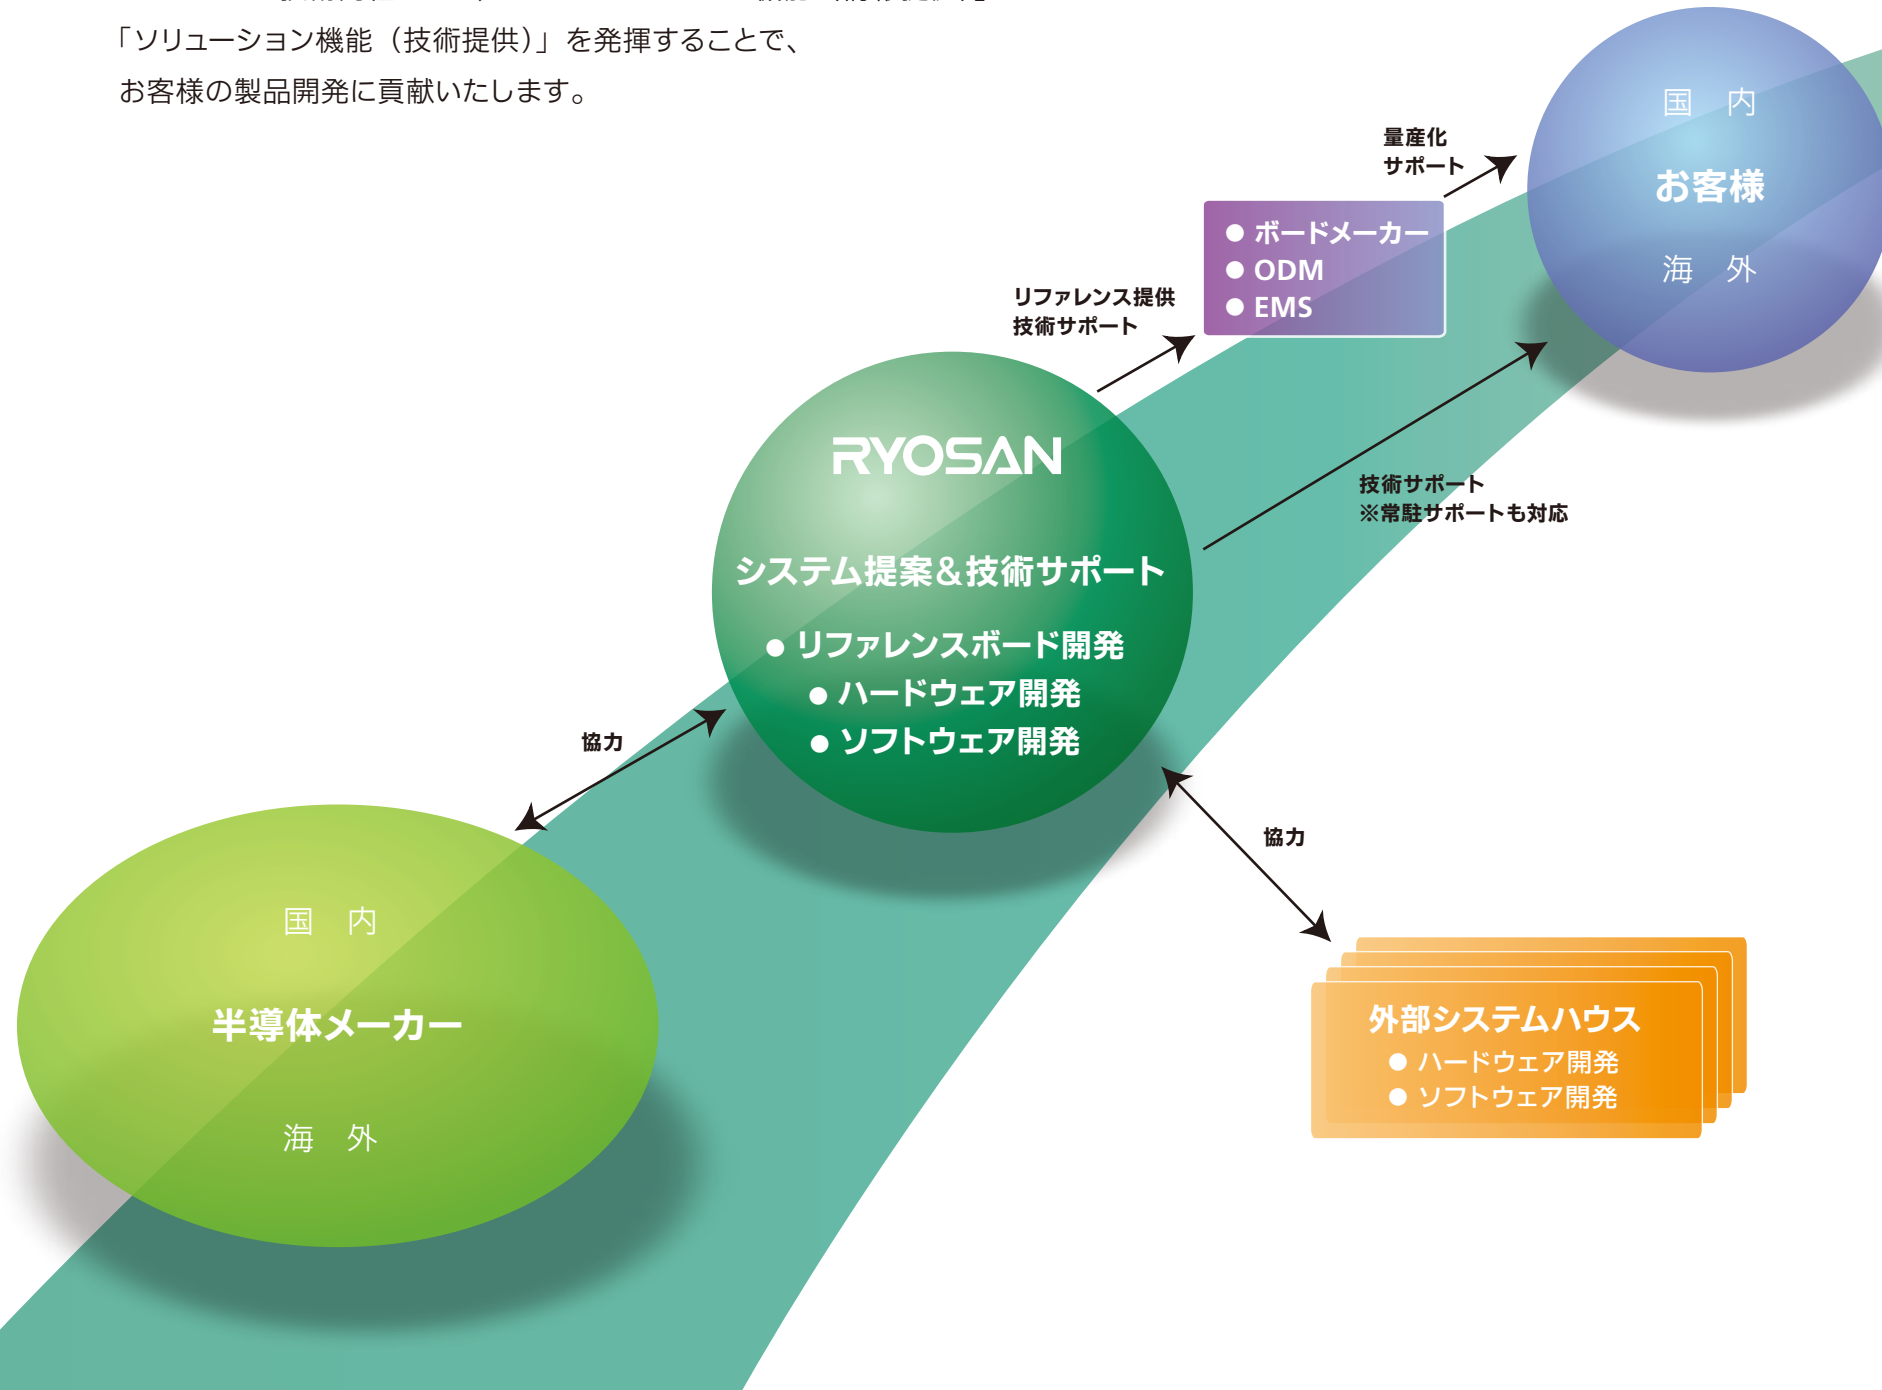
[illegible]

「ソリューション機能（技術提供）」を発揮することで、お客様の製品開発に貢献いたします。

量産化
サポート

国　内
お客様
海　外

● ボードメーカー
● ODM
● EMS

リファレンス提供
技術サポート

RYOSAN
システム提案＆技術サポート
● リファレンスボード開発
● ハードウェア開発
● ソフトウェア開発

技術サポート
※常駐サポートも対応

協力

国　内
半導体メーカー
海　外

協力

外部システムハウス
● ハードウェア開発
● ソフトウェア開発